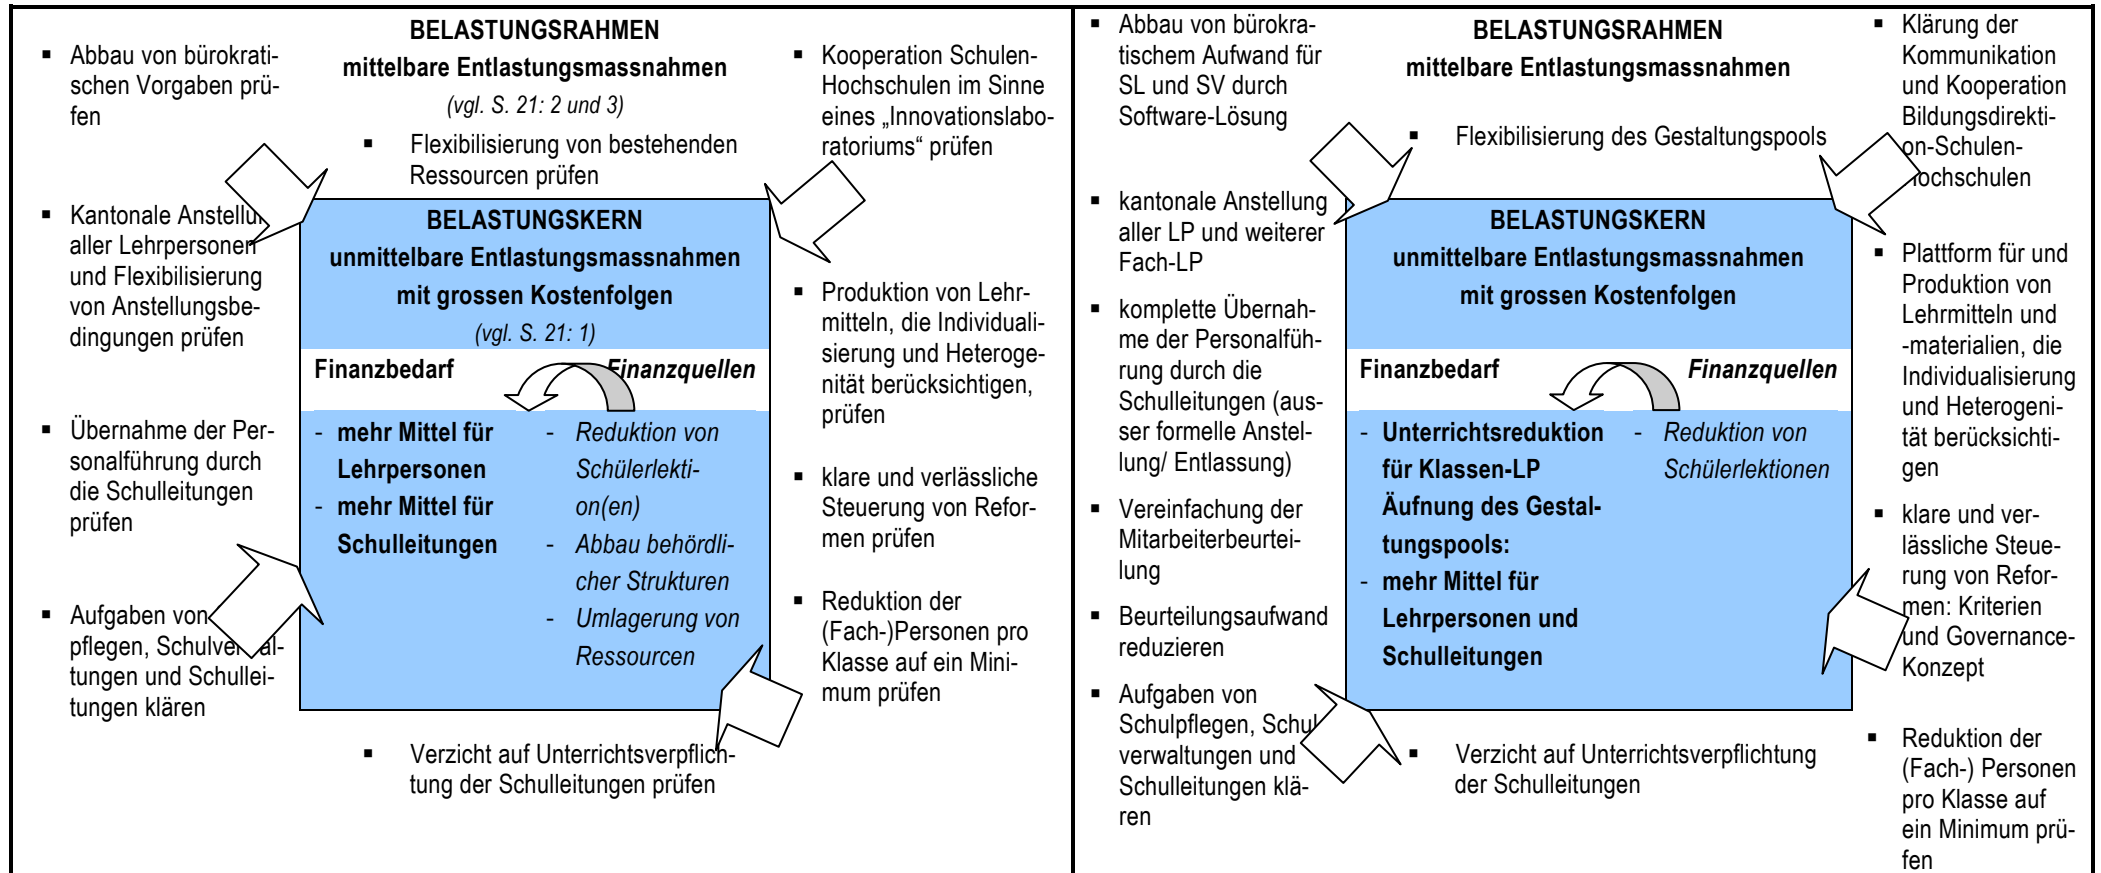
BELASTUNGSRAHMEN
mittelbare Entlastungsmassnahmen
(vgl. S. 21: 2 und 3)

▪ Abbau von bürokratischen Vorgaben prüfen

▪ Flexibilisierung von bestehenden Ressourcen prüfen

▪ Kooperation Schulen-Hochschulen im Sinne eines „Innovationslaboratoriums" prüfen

▪ Kantonale Anstellu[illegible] aller Lehrpersonen und Flexibilisierung von Anstellungsbedingungen prüfen

BELASTUNGSKERN
unmittelbare Entlastungsmassnahmen
mit grossen Kostenfolgen
(vgl. S. 21: 1)

Finanzbedarf
- mehr Mittel für Lehrpersonen
- mehr Mittel für Schulleitungen

Finanzquellen
- Reduktion von Schülerlektion(en)
- Abbau behördlicher Strukturen
- Umlagerung von Ressourcen

▪ Produktion von Lehrmitteln, die Individualisierung und Heterogenität berücksichtigen, prüfen

▪ Übernahme der Personalführung durch die Schulleitungen prüfen

▪ klare und verlässliche Steuerung von Reformen prüfen

▪ Aufgaben von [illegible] pflegen, Schulver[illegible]altungen und Schulleitungen klären

▪ Reduktion der (Fach-)Personen pro Klasse auf ein Minimum prüfen

▪ Verzicht auf Unterrichtsverpflichtung der Schulleitungen prüfen

▪ Abbau von bürokratischem Aufwand für SL und SV durch Software-Lösung

BELASTUNGSRAHMEN
mittelbare Entlastungsmassnahmen

▪ Klärung der Kommunikation und Kooperation Bildungsdirektion-Schulen-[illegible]ochschulen

▪ Flexibilisierung des Gestaltungspools

▪ kantonale Anstellung aller LP und weiterer Fach-LP

BELASTUNGSKERN
unmittelbare Entlastungsmassnahmen
mit grossen Kostenfolgen

Finanzbedarf
- Unterrichtsreduktion für Klassen-LP
Äufnung des Gestaltungspools:
- mehr Mittel für Lehrpersonen und Schulleitungen

Finanzquellen
- Reduktion von Schülerlektionen

▪ Plattform für und Produktion von Lehrmitteln und -materialien, die Individualisierung und Heterogenität berücksichtigen

▪ komplette Übernahme der Personalführung durch die Schulleitungen (ausser formelle Anstellung/ Entlassung)

▪ Vereinfachung der Mitarbeiterbeurteilung

▪ klare und verlässliche Steuerung von Reformen: Kriterien und Governance-Konzept

▪ Beurteilungsaufwand reduzieren

▪ Aufgaben von Schulpflegen, Schul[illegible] verwaltungen und Schulleitungen klären

▪ Verzicht auf Unterrichtsverpflichtung der Schulleitungen

▪ Reduktion der (Fach-) Personen pro Klasse auf ein Minimum prüfen